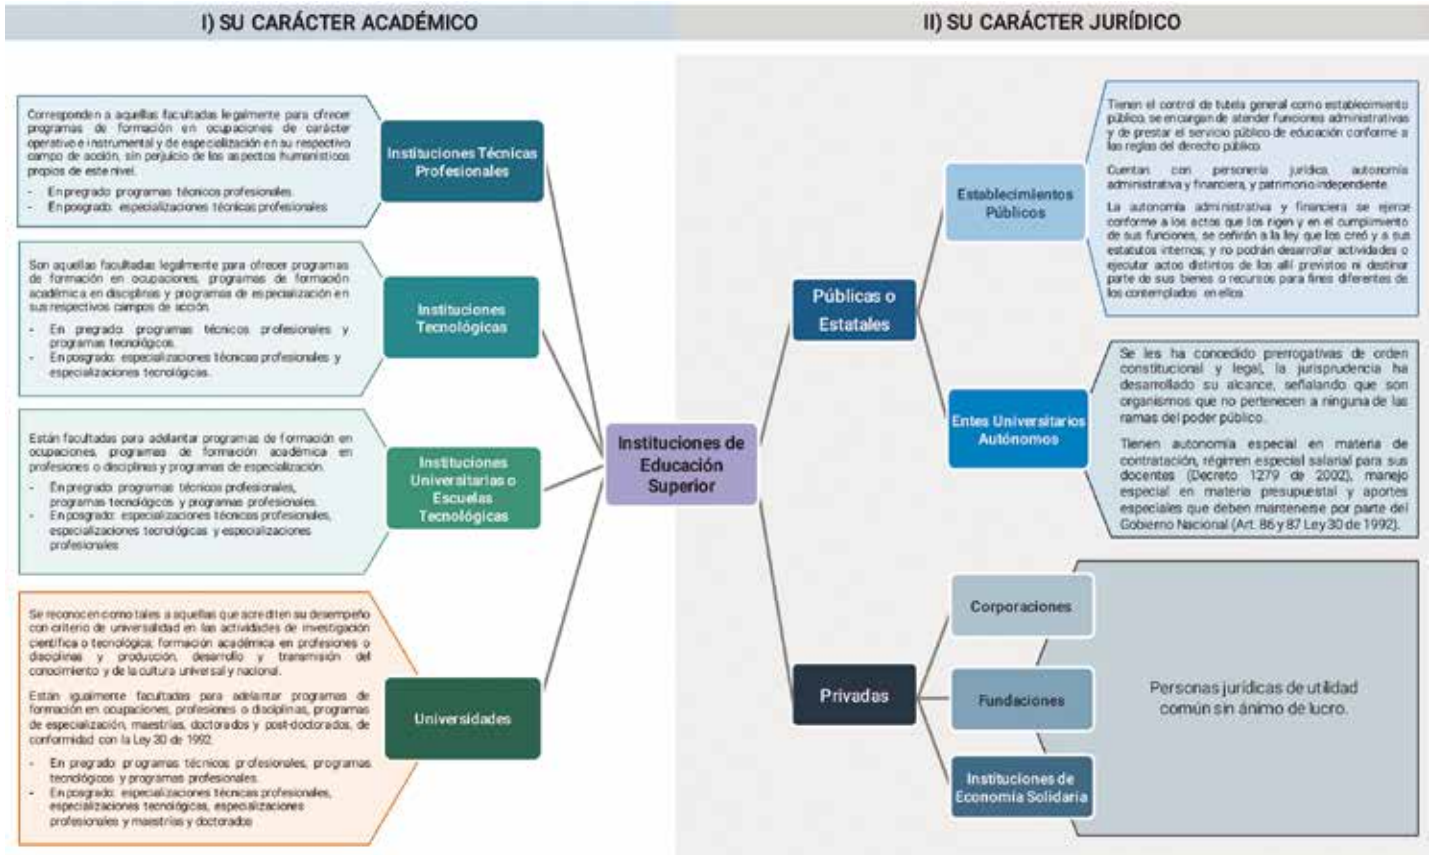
I) SU CARÁCTER ACADÉMICO

II) SU CARÁCTER JURÍDICO

Corresponden a aquellas facultadas legalmente para ofrecer programas de formación en ocupaciones de carácter operativo e instrumental y de especialización en su respectivo campo de acción, sin perjuicio de los aspectos humanísticos propios de este nivel.

- En pregrado: programas técnicos profesionales.
- En posgrado: especializaciones técnicas profesionales

Instituciones Técnicas Profesionales

Son aquellas facultadas legalmente para ofrecer programas de formación en ocupaciones, programas de formación académica en disciplinas y programas de especialización en sus respectivos campos de acción.

- En pregrado: programas técnicos profesionales y programas tecnológicos.
- En posgrado: especializaciones técnicas profesionales y especializaciones tecnológicas.

Instituciones Tecnológicas

Están facultadas para adelantar programas de formación en ocupaciones, programas de formación académica en profesiones o disciplinas y programas de especialización.

- En pregrado: programas técnicos profesionales, programas tecnológicos y programas profesionales.
- En posgrado: especializaciones técnicas profesionales, especializaciones tecnológicas y especializaciones profesionales

Instituciones Universitarias o Escuelas Tecnológicas

Se reconocen como tales a aquellas que acrediten su desempeño con criterio de universalidad en las actividades de investigación científica o tecnológica; formación académica en profesiones o disciplinas y producción, desarrollo y transmisión del conocimiento y de la cultura universal y nacional.

Están igualmente facultadas para adelantar programas de formación en ocupaciones, profesiones o disciplinas, programas de especialización, maestrías, doctorados y post-doctorados, de conformidad con la Ley 30 de 1992.

- En pregrado: programas técnicos profesionales, programas tecnológicos y programas profesionales.
- En posgrado: especializaciones técnicas profesionales, especializaciones tecnológicas, especializaciones profesionales y maestrías y doctorados

Universidades

Instituciones de Educación Superior

Públicas o Estatales

Establecimientos Públicos

Tienen el control de tutela general como establecimiento público, se encargan de atender funciones administrativas y de prestar el servicio público de educación conforme a las reglas del derecho público.

Cuentan con personería jurídica, autonomía administrativa y financiera, y patrimonio independiente.

La autonomía administrativa y financiera se ejerce conforme a los actos que los rigen y en el cumplimiento de sus funciones, se ceñirán a la ley que los creó y a sus estatutos internos; y no podrán desarrollar actividades o ejecutar actos distintos de los allí previstos ni destinar parte de sus bienes o recursos para fines diferentes de los contemplados en ellos.

Entes Universitarios Autónomos

Se les ha concedido prerrogativas de orden constitucional y legal, la jurisprudencia ha desarrollado su alcance, señalando que son organismos que no pertenecen a ninguna de las ramas del poder público.

Tienen autonomía especial en materia de contratación, régimen especial salarial para sus docentes (Decreto 1279 de 2002), manejo especial en materia presupuestal y aportes especiales que deben mantenerse por parte del Gobierno Nacional (Art. 86 y 87 Ley 30 de 1992).

Privadas

Corporaciones

Fundaciones

Instituciones de Economía Solidaria

Personas jurídicas de utilidad común sin ánimo de lucro.